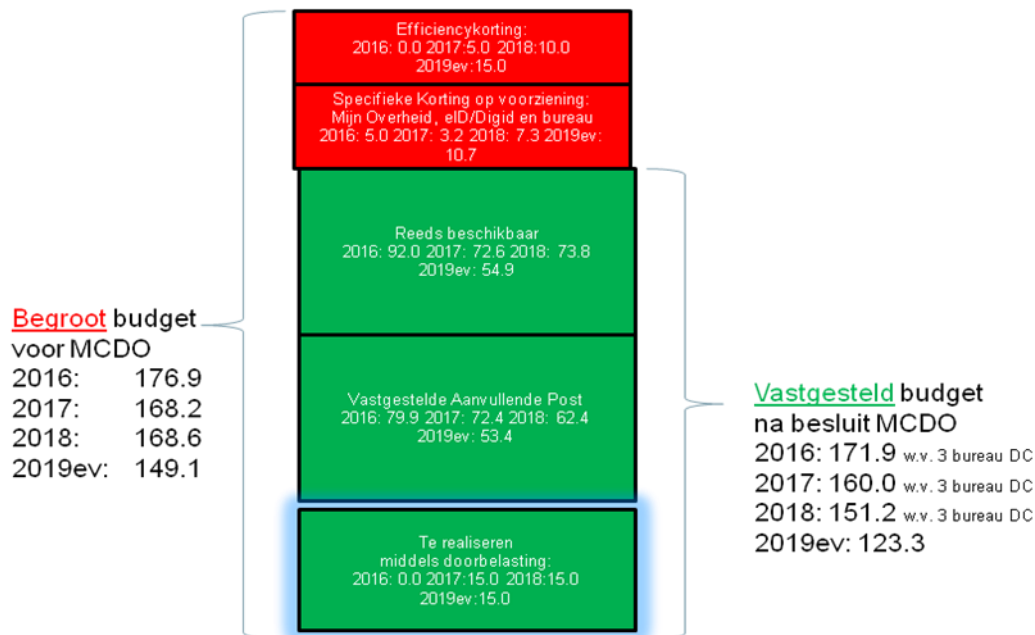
Efficiencykorting:
2016: 0.0 2017:5.0 2018:10.0
2019ev:15.0

Specifieke Korting op voorziening:
Mijn Overheid, eID/Digid en bureau
2016: 5.0 2017: 3.2 2018: 7.3 2019ev: 10.7

Reeds beschikbaar
2016: 92.0 2017: 72.6 2018: 73.8
2019ev: 54.9

Vastgestelde Aanvullende Post
2016: 79.9 2017: 72.4 2018: 62.4
2019ev: 53.4

Te realiseren
middels doorbelasting:
2016: 0.0 2017:15.0 2018:15.0
2019ev:15.0

Begroot budget
voor MCDO
2016: 176.9
2017: 168.2
2018: 168.6
2019ev: 149.1

Vastgesteld budget
na besluit MCDO
2016: 171.9 w.v. 3 bureau DC
2017: 160.0 w.v. 3 bureau DC
2018: 151.2 w.v. 3 bureau DC
2019ev: 123.3